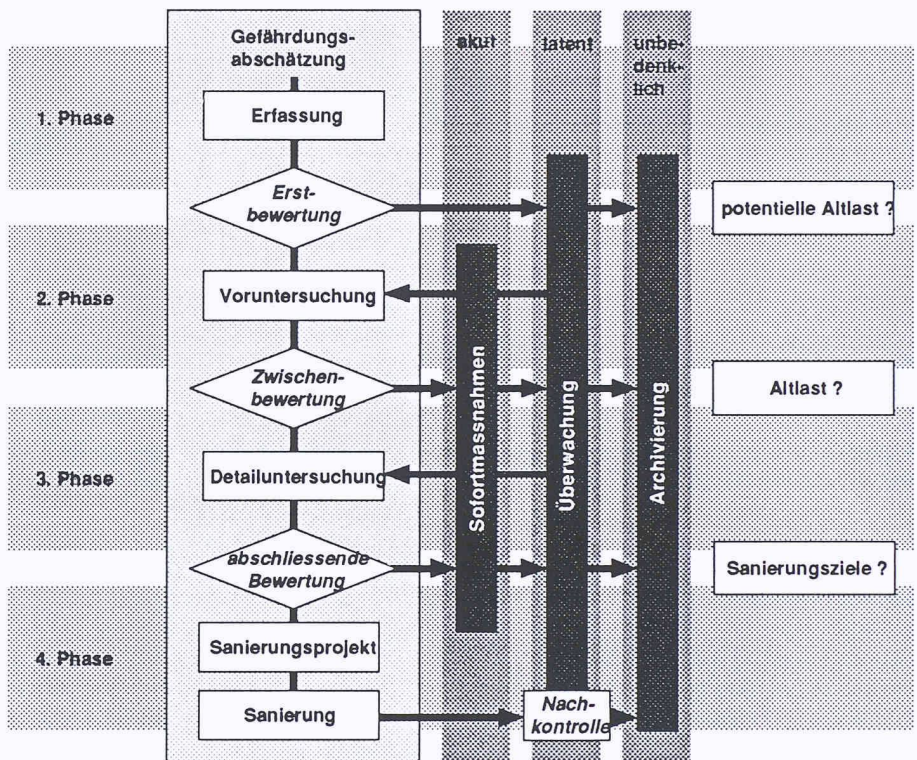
Gefährdungsabschätzung

akut

latent

unbedenklich

1. Phase

Erfassung

Erstbewertung

potentielle Altlast ?

2. Phase

Voruntersuchung

Zwischenbewertung

Altlast ?

3. Phase

Detailuntersuchung

abschliessende Bewertung

Sanierungsziele ?

4. Phase

Sanierungsprojekt

Sanierung

Sofortmassnahmen

Überwachung

Archivierung

Nachkontrolle